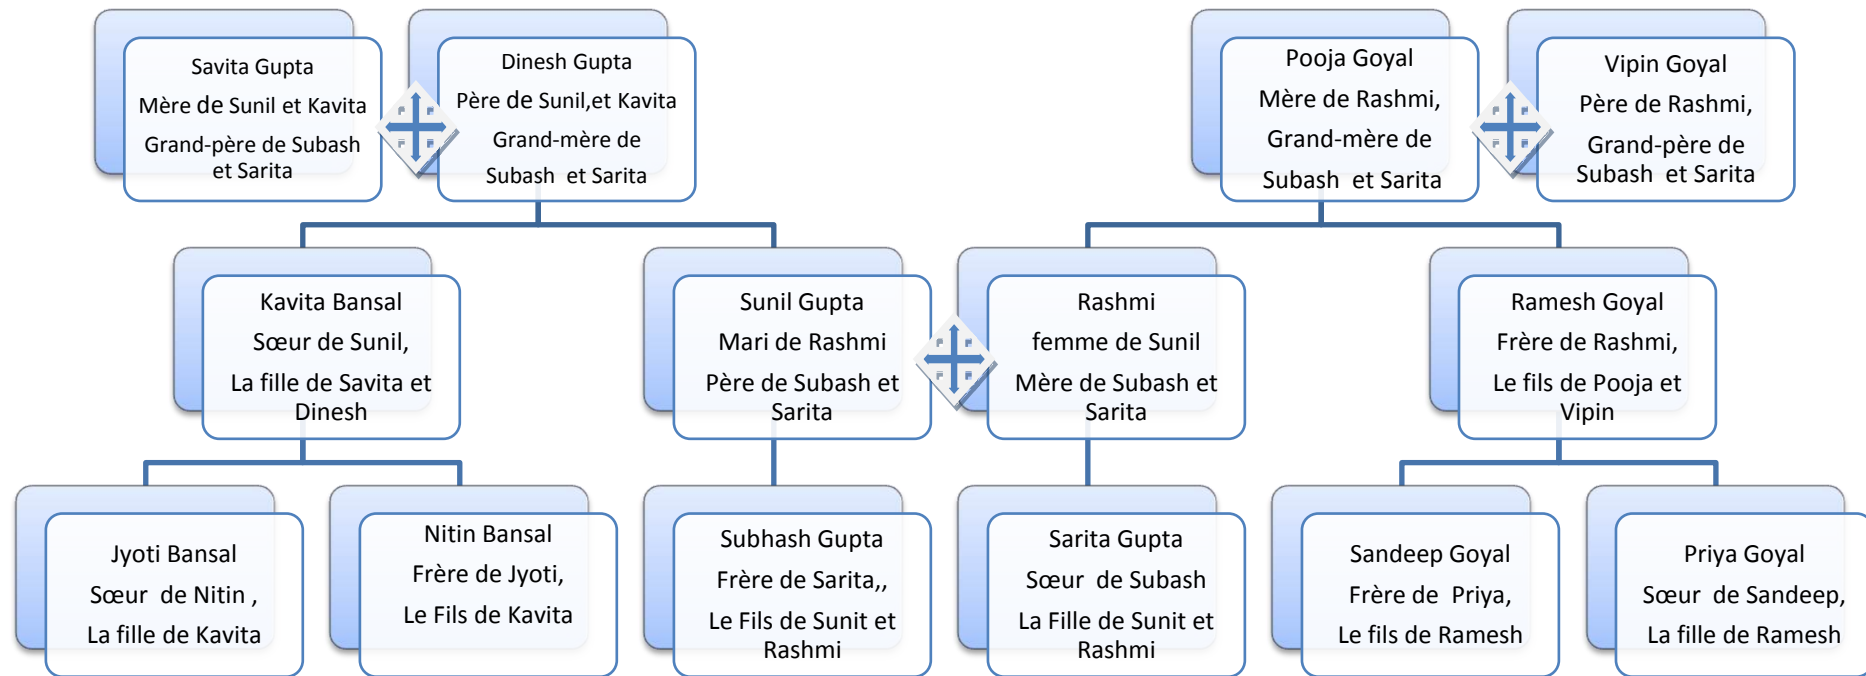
Savita Gupta
Mère de Sunil et Kavita
Grand-père de Subash et Sarita

Dinesh Gupta
Père de Sunil,et Kavita
Grand-mère de Subash et Sarita

Pooja Goyal
Mère de Rashmi,
Grand-mère de Subash et Sarita

Vipin Goyal
Père de Rashmi,
Grand-père de Subash et Sarita

Kavita Bansal
Sœur de Sunil,
La fille de Savita et Dinesh

Sunil Gupta
Mari de Rashmi
Père de Subash et Sarita

Rashmi
femme de Sunil
Mère de Subash et Sarita

Ramesh Goyal
Frère de Rashmi,
Le fils de Pooja et Vipin

Jyoti Bansal
Sœur de Nitin ,
La fille de Kavita

Nitin Bansal
Frère de Jyoti,
Le Fils de Kavita

Subhash Gupta
Frère de Sarita,,
Le Fils de Sunit et Rashmi

Sarita Gupta
Sœur de Subash
La Fille de Sunit et Rashmi

Sandeep Goyal
Frère de Priya,
Le fils de Ramesh

Priya Goyal
Sœur de Sandeep,
La fille de Ramesh